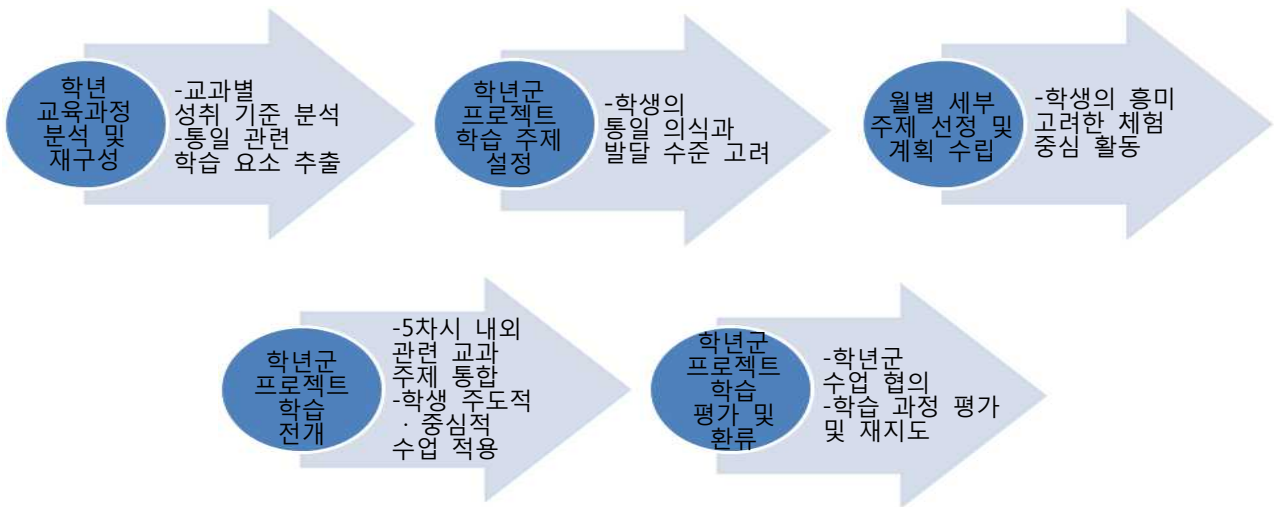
학년 교육과정 분석 및 재구성

-교과별 성취 기준 분석
-통일 관련 학습 요소 추출

학년군 프로젝트 학습 주제 설정

-학생의 통일 의식과 발달 수준 고려

월별 세부 주제 선정 및 계획 수립

-학생의 흥미 고려한 체험 중심 활동

학년군 프로젝트 학습 전개

-5차시 내외 관련 교과 주제 통합
-학생 주도적 · 중심적 수업 적용

학년군 프로젝트 학습 평가 및 환류

-학년군 수업 협의
-학습 과정 평가 및 재지도